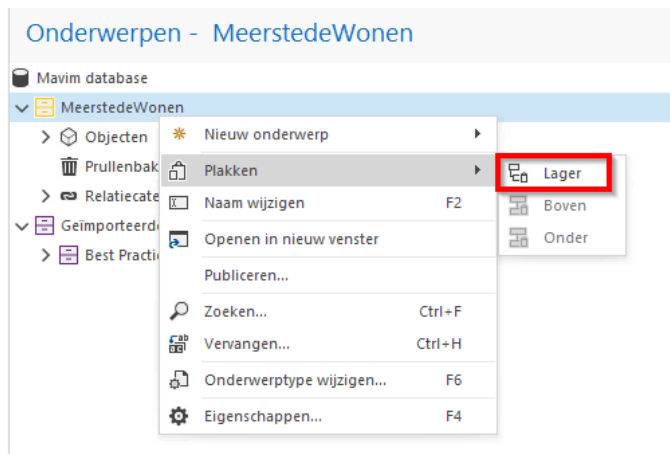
Onderwerpen - MeerstedeWonen

Mavim database
MeerstedeWonen
Objecten
Prullenbak
Relatiecate
Geïmporteerde
Best Practic

Nieuw onderwerp
Plakken
Naam wijzigen F2
Openen in nieuw venster
Publiceren...
Zoeken... Ctrl+F
Vervangen... Ctrl+H
Onderwerptype wijzigen... F6
Eigenschappen... F4

Lager
Boven
Onder